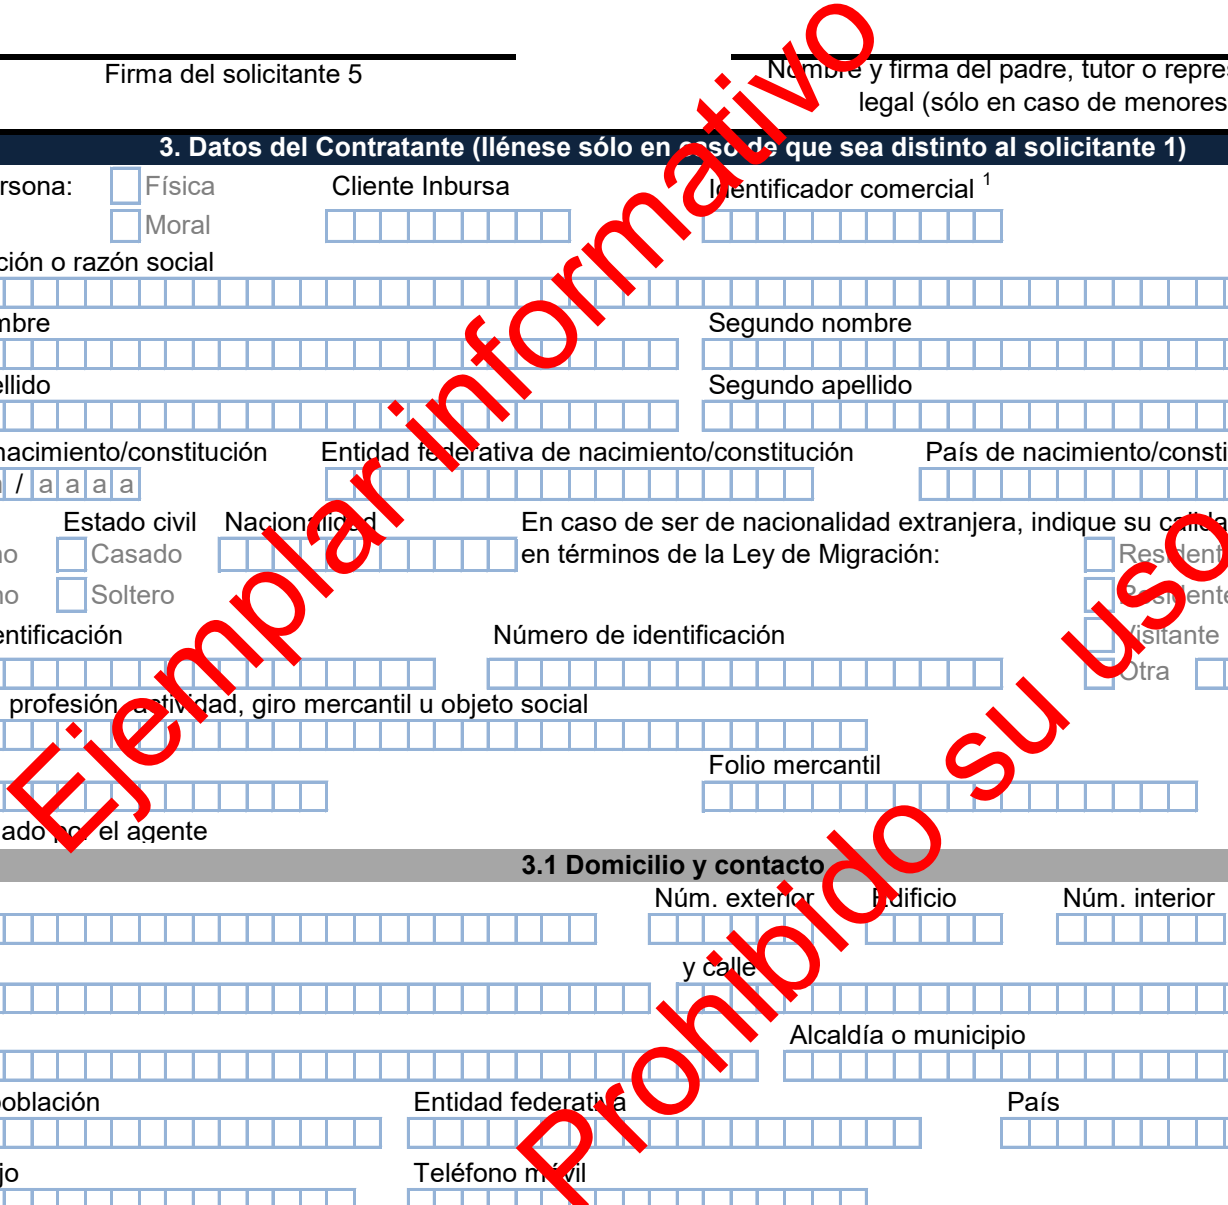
Firma del solicitante 5

N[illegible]mbre y firma del padre, tutor o repres
legal (sólo en caso de menores

3. Datos del Contratante (llénese sólo en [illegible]so de que sea distinto al solicitante 1)

rsona: Física
Moral

Cliente Inbursa

Identificador comercial $^1$

ción o razón social

mbre

Segundo nombre

ellido

Segundo apellido

nacimiento/constitución
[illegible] / a a a a

Entidad federativa de nacimiento/constitución

País de nacimiento/consti

Estado civil
Casado
Soltero

Nacionalidad

En caso de ser de nacionalidad extranjera, indique su calida
en términos de la Ley de Migración:

Residente
Residente
Visitante
Otra

entificación

Número de identificación

profesión, actividad, giro mercantil u objeto social

Folio mercantil

ado por el agente

3.1 Domicilio y contacto

Núm. exterior

Edificio

Núm. interior

y calle

Alcaldía o municipio

oblación

Entidad federativa

País

jo

Teléfono móvil

Ejemplar informativo
Prohibido su uso